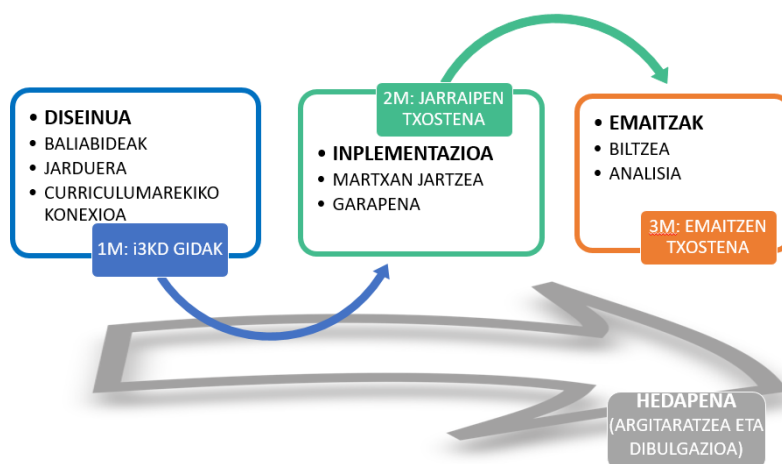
- DISEINUA
- BALIABIDEAK
- JARDUERA
- CURRICULUMAREKIKO KONEXIOA

1M: i3KD GIDAK

2M: JARRAIPEN TXOSTENA

- INPLEMENTAZIOA
- MARTXAN JARTZEA
- GARAPENA

- EMAITZAK
- BILTZEA
- ANALISIA

3M: EMAITZEN TXOSTENA

HEDAPENA (ARGITARATZEA ETA DIBULGAZIOA)